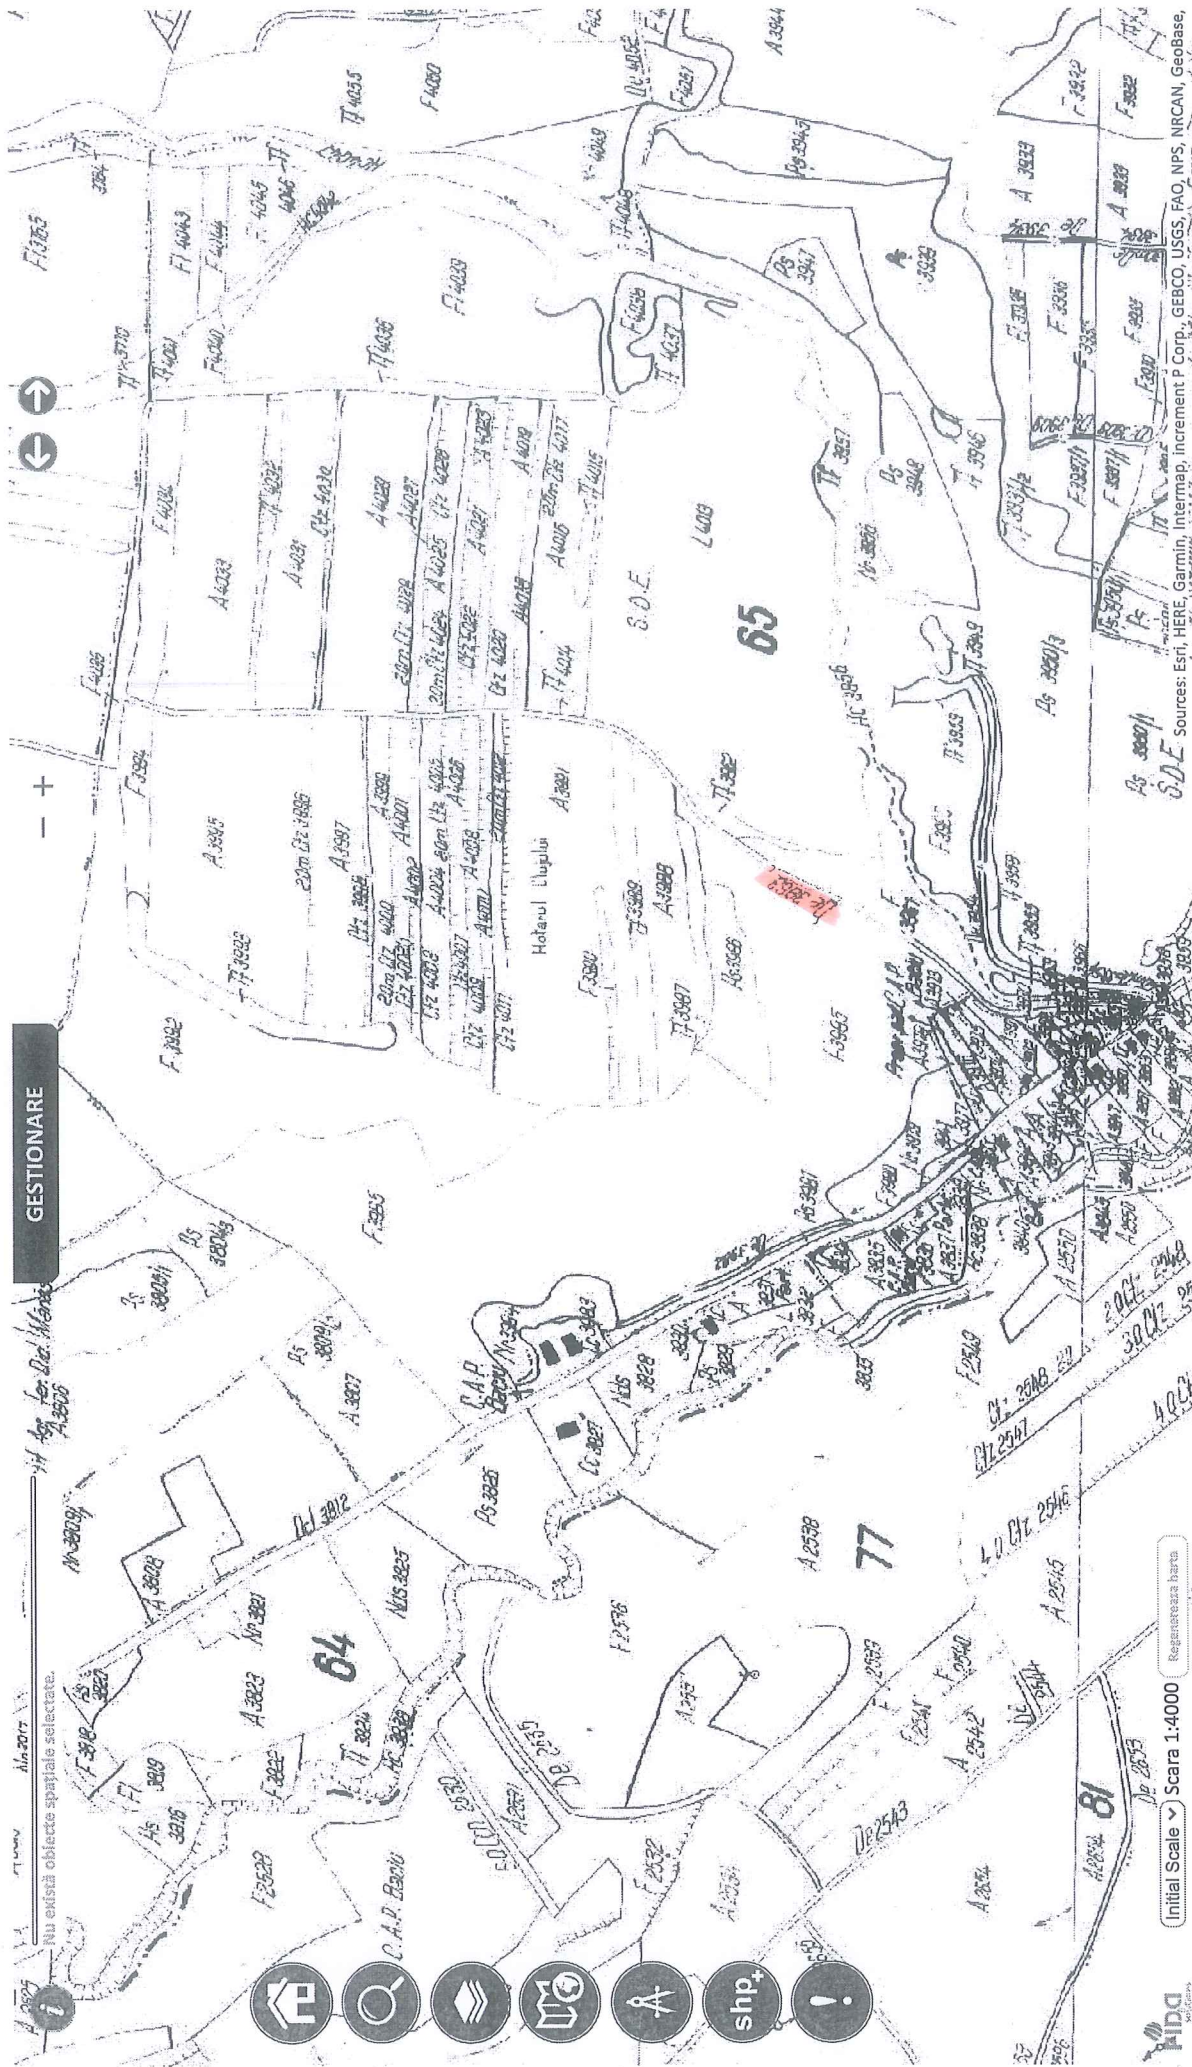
Nu există obiecte spațiale selectate.

GESTIONARE

shp+

Initial Scale Scara 1:4000 Regenerează harta

Sources: Esri, HERE, Garmin, Intermap, increment P Corp., GEBCO, USGS, FAO, NPS, NRCAN, GeoBase,

64

65

77

81

S.O.E.

Hotarul Olujului

C.A.P.

C.A.P. Bacău

A 3823

A 2538

A 3995

A 3997

A 3991

A 4033

A 4023

A 4013

A 3807

A 2515

A 2554

F 3965

F 3992

F 3995

F 2536

F 2528

F 2543

F 4039

F 4036

F 4080

Ps 3825

Ps 3948

Ps 3950/3

Ps 3947

Nds 3825

Nds 3828

De 2543

De 2653

Dcl 3812

HC 3956

L 4013

A 3939

A 3944

A 3938

F 3938

F 3939

F 3942

Ps 3954/3

3937

3835